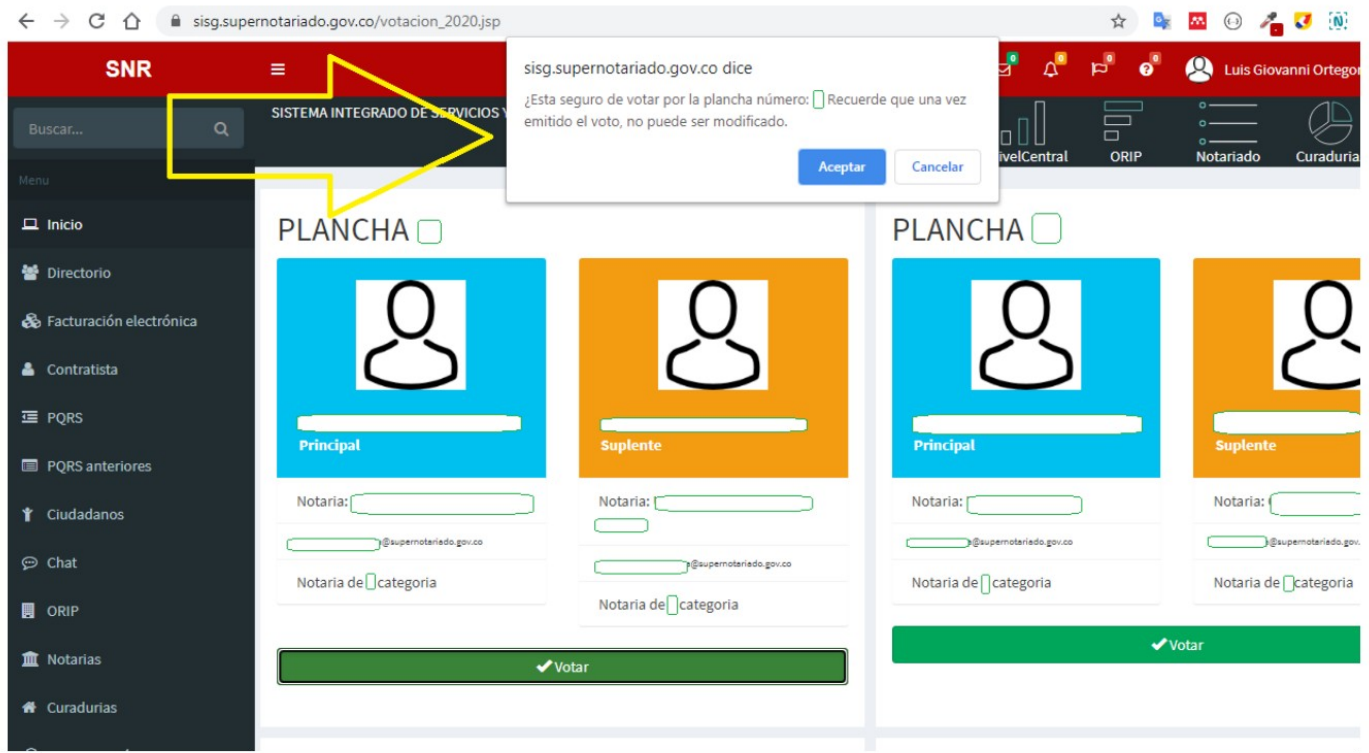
sisg.supernotariado.gov.co/votacion_2020.jsp

SNR

Luis Giovanni Ortegor

Buscar...

Menu

Inicio

Directorio

Facturación electrónica

Contratista

PQRS

PQRS anteriores

Ciudadanos

Chat

ORIP

Notarias

Curadurias

SISTEMA INTEGRADO DE SERVICIOS Y

sisg.supernotariado.gov.co dice

¿Esta seguro de votar por la plancha número: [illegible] Recuerde que una vez emitido el voto, no puede ser modificado.

Aceptar

Cancelar

NivelCentral

ORIP

Notariado

Curaduria

PLANCHA

Principal

Notaria:

@supernotariado.gov.co

Notaria de categoria

Suplente

Notaria:

@supernotariado.gov.co

Notaria de categoria

Votar

PLANCHA

Principal

Notaria:

@supernotariado.gov.co

Notaria de categoria

Suplente

Notaria:

@supernotariado.gov.

Notaria de categoria

Votar